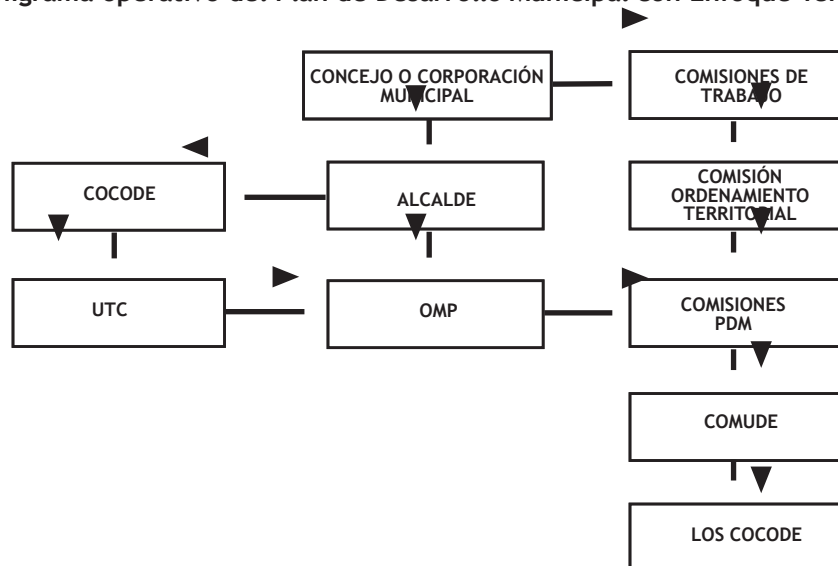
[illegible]grama operativo del Plan de Desarrollo Municipal con Enfoque Te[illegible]

CONCEJO O CORPORACIÓN MUNICIPAL

COMISIONES DE TRABAJO

COCODE

ALCALDE

COMISIÓN ORDENAMIENTO TERRITORIAL

UTC

OMP

COMISIONES PDM

COMUDE

LOS COCODE